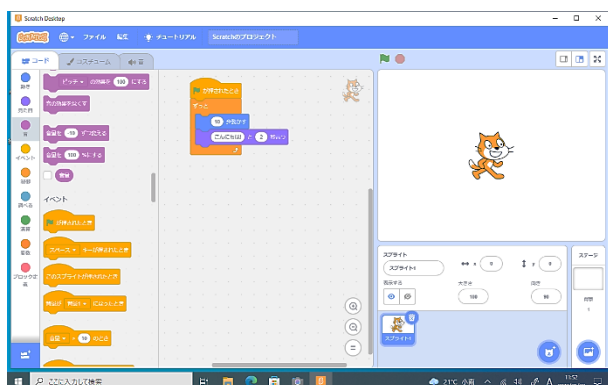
Scratch Desktop

Scratch ファイル 編集 チュートリアル Scratchのプロジェクト

コード コスチューム 音

動き
見た目
音
イベント
制御
調べる
演算
変数
ブロック定義

ピッチ ▾ の効果を 100 にする
音の効果をなくす
音量を -10 ずつ変える
音量を 100 %にする
音量

イベント
が押されたとき
スペース ▾ キーが押されたとき
このスプライトが押されたとき
背景が 背景1 ▾ になったとき
音量 ▾ > 10 のとき

が押されたとき
ずっと
10 歩動かす
こんにちは! と 2 秒言う

スプライト
スプライト1
x 0
y 0
表示する
大きさ 100
向き 90
スプライト1

ステージ
背景
1

ここに入力して検索
21°C 曇り A